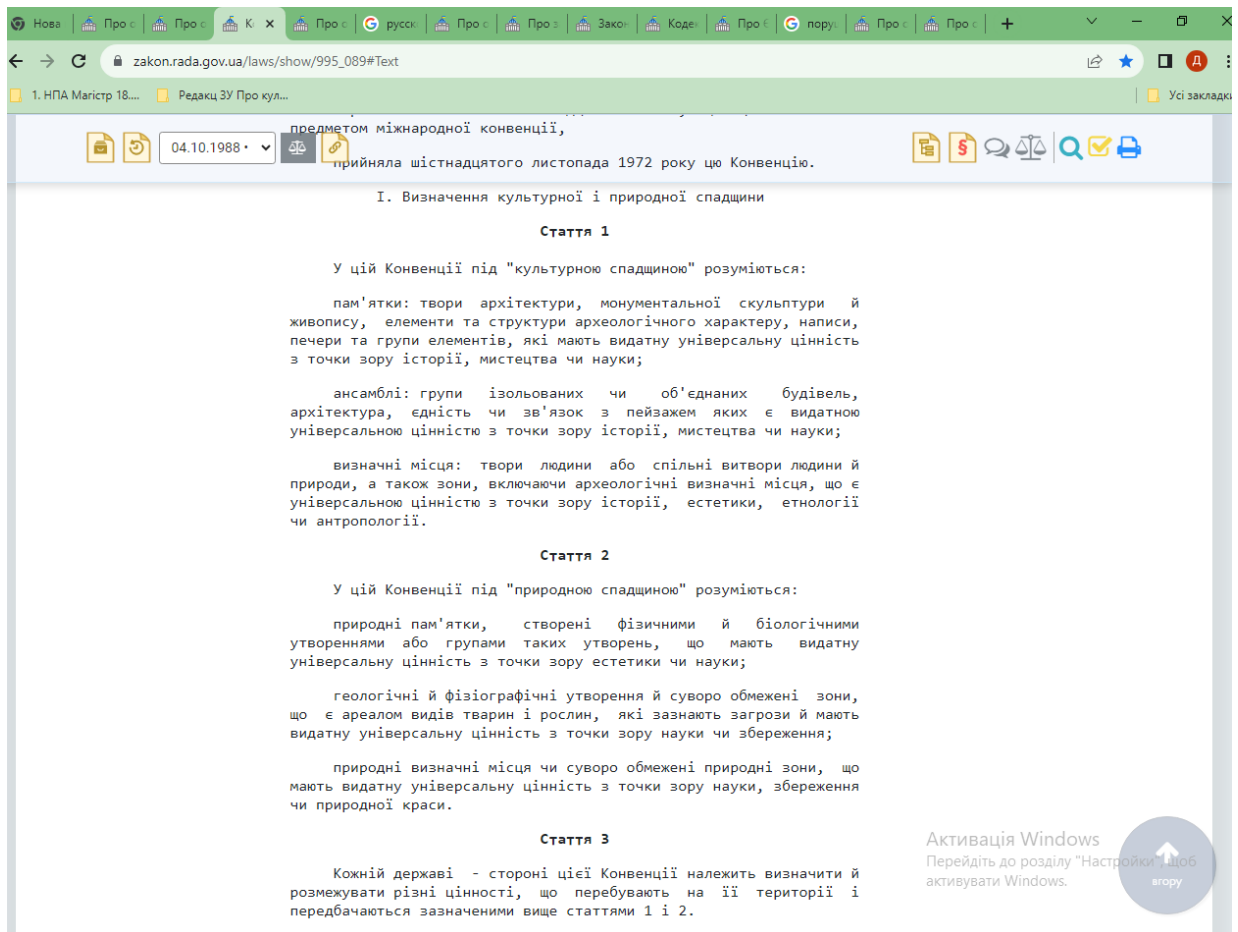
Нова | Про | Про | К | Про | русск | Про | Про | Закон | Кодек | Про | поруч | Про | Про

zakon.rada.gov.ua/laws/show/995_089#Text

1. НПА Магістр 18.... | Редакц ЗУ Про кул... | Усі закладки

04.10.1988

предметом міжнародної конвенції,

прийняла шістнадцятого листопада 1972 року цю Конвенцію.

I. Визначення культурної і природної спадщини

Стаття 1

У цій Конвенції під "культурною спадщиною" розуміються:

пам'ятки: твори архітектури, монументальної скульптури й живопису, елементи та структури археологічного характеру, написи, печери та групи елементів, які мають видатну універсальну цінність з точки зору історії, мистецтва чи науки;

ансамблі: групи ізольованих чи об'єднаних будівель, архітектура, єдність чи зв'язок з пейзажем яких є видатною універсальною цінністю з точки зору історії, мистецтва чи науки;

визначні місця: твори людини або спільні витвори людини й природи, а також зони, включаючи археологічні визначні місця, що є універсальною цінністю з точки зору історії, естетики, етнології чи антропології.

Стаття 2

У цій Конвенції під "природною спадщиною" розуміються:

природні пам'ятки, створені фізичними й біологічними утвореннями або групами таких утворень, що мають видатну універсальну цінність з точки зору естетики чи науки;

геологічні й фізіографічні утворення й суворо обмежені зони, що є ареалом видів тварин і рослин, які зазнають загрози й мають видатну універсальну цінність з точки зору науки чи збереження;

природні визначні місця чи суворо обмежені природні зони, що мають видатну універсальну цінність з точки зору науки, збереження чи природної краси.

Стаття 3

Кожній державі - стороні цієї Конвенції належить визначити й розмежувати різні цінності, що перебувають на її території і передбачаються зазначеними вище статтями 1 і 2.

Активація Windows
Перейдіть до розділу "Настройки", щоб активувати Windows.

вгору